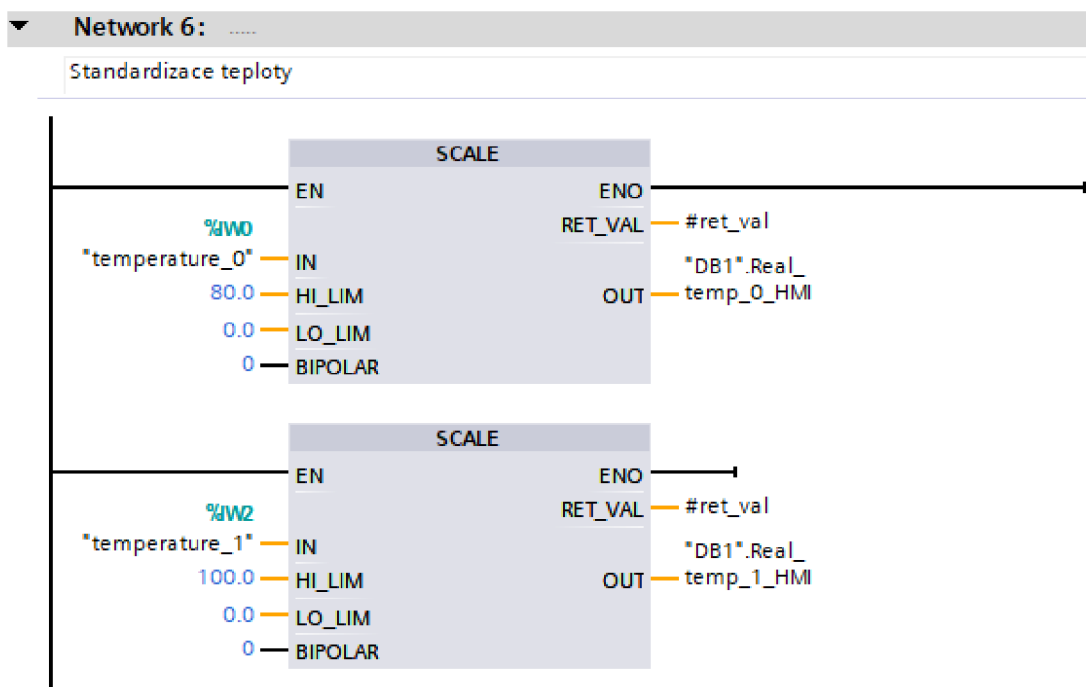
Network 6: .....

Standardizace teploty

SCALE
EN
ENO
%IW0
RET_VAL — #ret_val
"temperature_0" — IN
80.0 — HI_LIM
OUT — "DB1".Real_temp_0_HMI
0.0 — LO_LIM
0 — BIPOLAR

SCALE
EN
ENO
%IW2
RET_VAL — #ret_val
"temperature_1" — IN
100.0 — HI_LIM
OUT — "DB1".Real_temp_1_HMI
0.0 — LO_LIM
0 — BIPOLAR